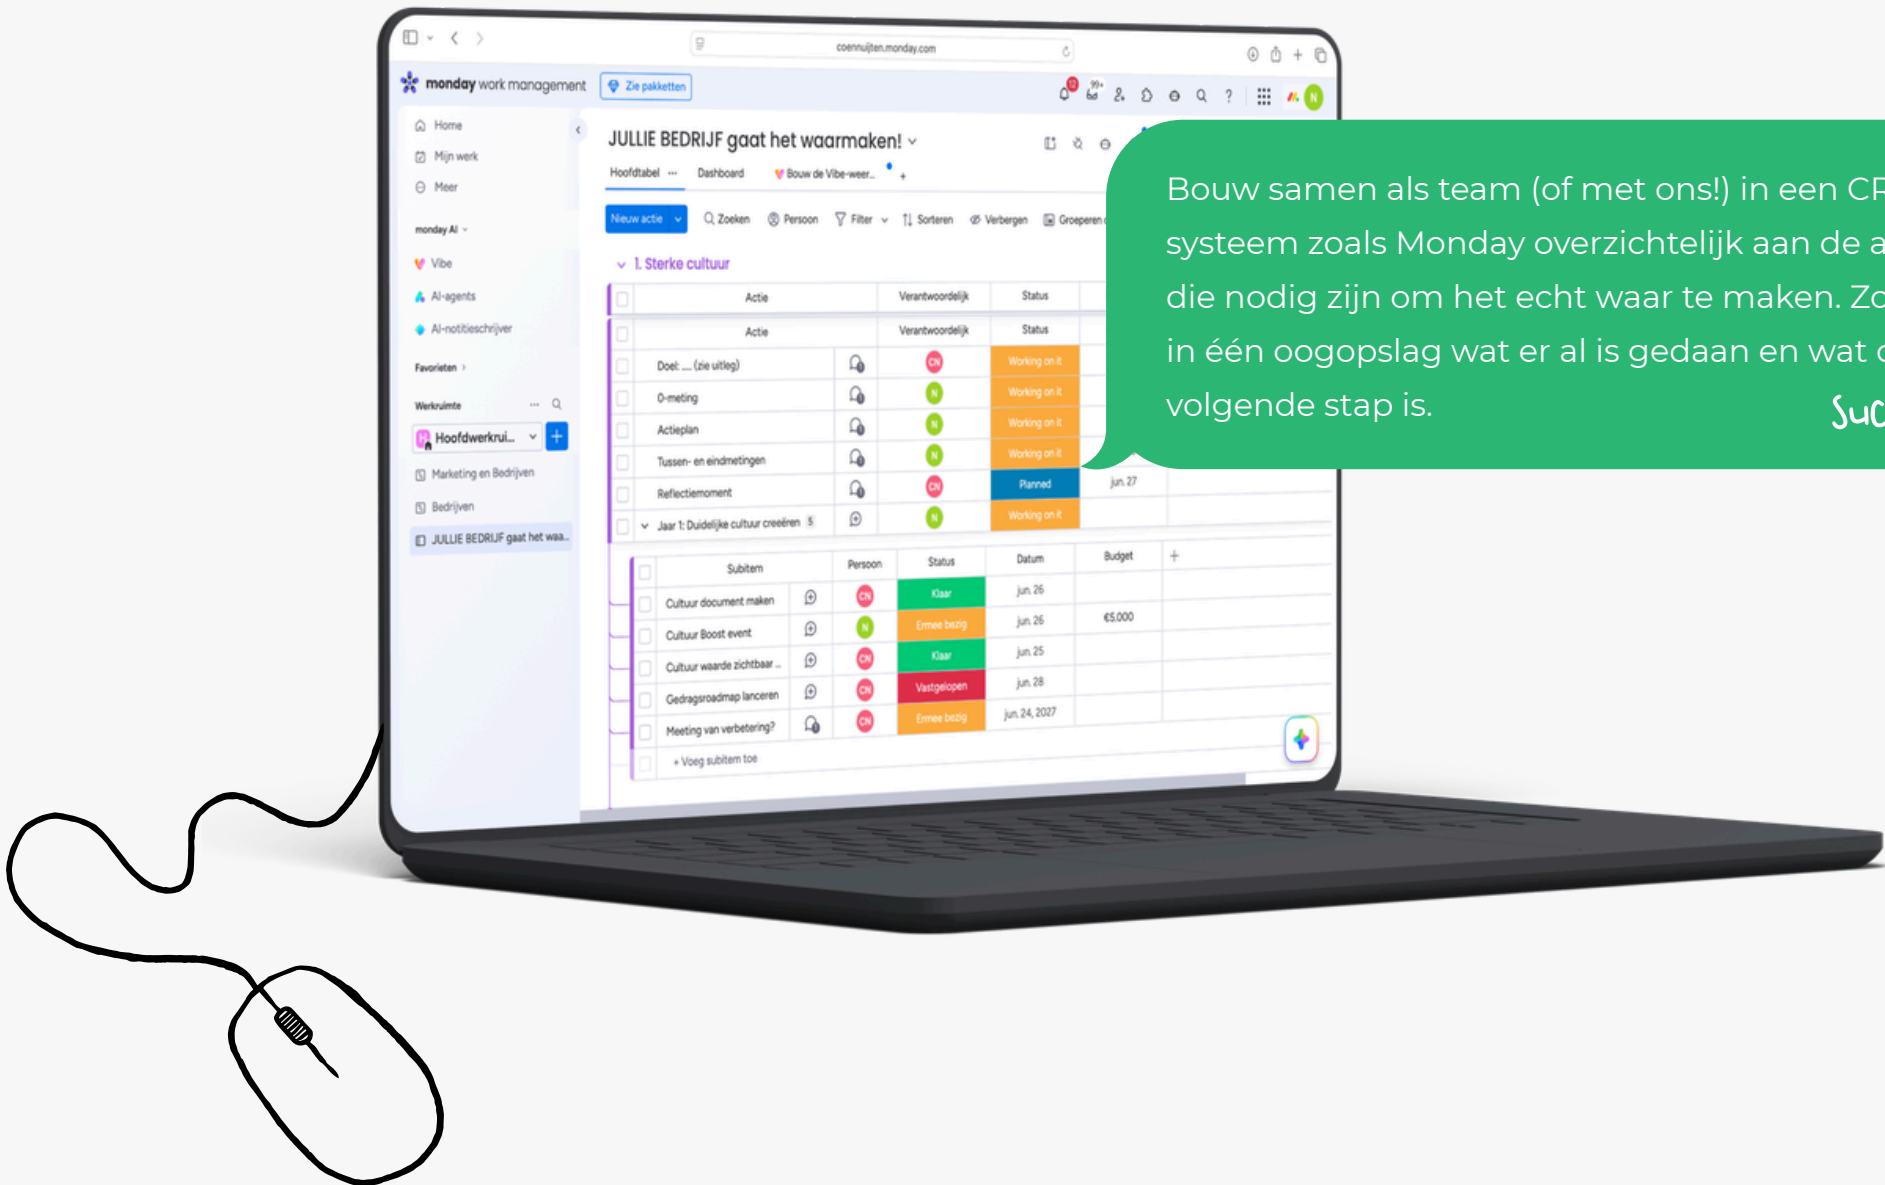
coennuijten.monday.com

monday work management
Zie pakketten
99+

Home
Mijn werk
Meer
monday AI
Vibe
AI-agents
AI-notitieschrijver
Favorieten
Werkruimte
Hoofdwerkrui...
Marketing en Bedrijven
Bedrijven
JULLIE BEDRIJF gaat het waa...

JULLIE BEDRIJF gaat het waarmaken!
Hoofdtabel
Dashboard
Bouw de Vibe-weer...
Nieuw actie
Zoeken
Persoon
Filter
Sorteren
Verbergen
Groeperen

1. Sterke cultuur

| Actie | Verantwoordelijk | Status | |
|---|---|---|---|
| Actie | Verantwoordelijk | Status | |
| Doel: ... (zie uitleg) | CN | Working on it | |
| 0-meting | N | Working on it | |
| Actieplan | N | Working on it | |
| Tussen- en eindmetingen | N | Working on it | |
| Reflectiemoment | CN | Planned | jun. 27 |
| Jaar 1: Duidelijke cultuur creeëren 5 | N | Working on it | |

| Subitem | Persoon | Status | Datum | Budget |
|---|---|---|---|---|
| Cultuur document maken | CN | Klaar | jun. 26 | |
| Cultuur Boost event | N | Ermee bezig | jun. 26 | €5.000 |
| Cultuur waarde zichtbaar ... | CN | Klaar | jun. 25 | |
| Gedragsroadmap lanceren | CN | Vastgelopen | jun. 28 | |
| Meeting van verbetering? | CN | Ermee bezig | jun. 24, 2027 | |
| + Voeg subitem toe | | | | |

Bouw samen als team (of met ons!) in een CR systeem zoals Monday overzichtelijk aan de a die nodig zijn om het echt waar te maken. Zo in één oogopslag wat er al is gedaan en wat d volgende stap is.

Suc